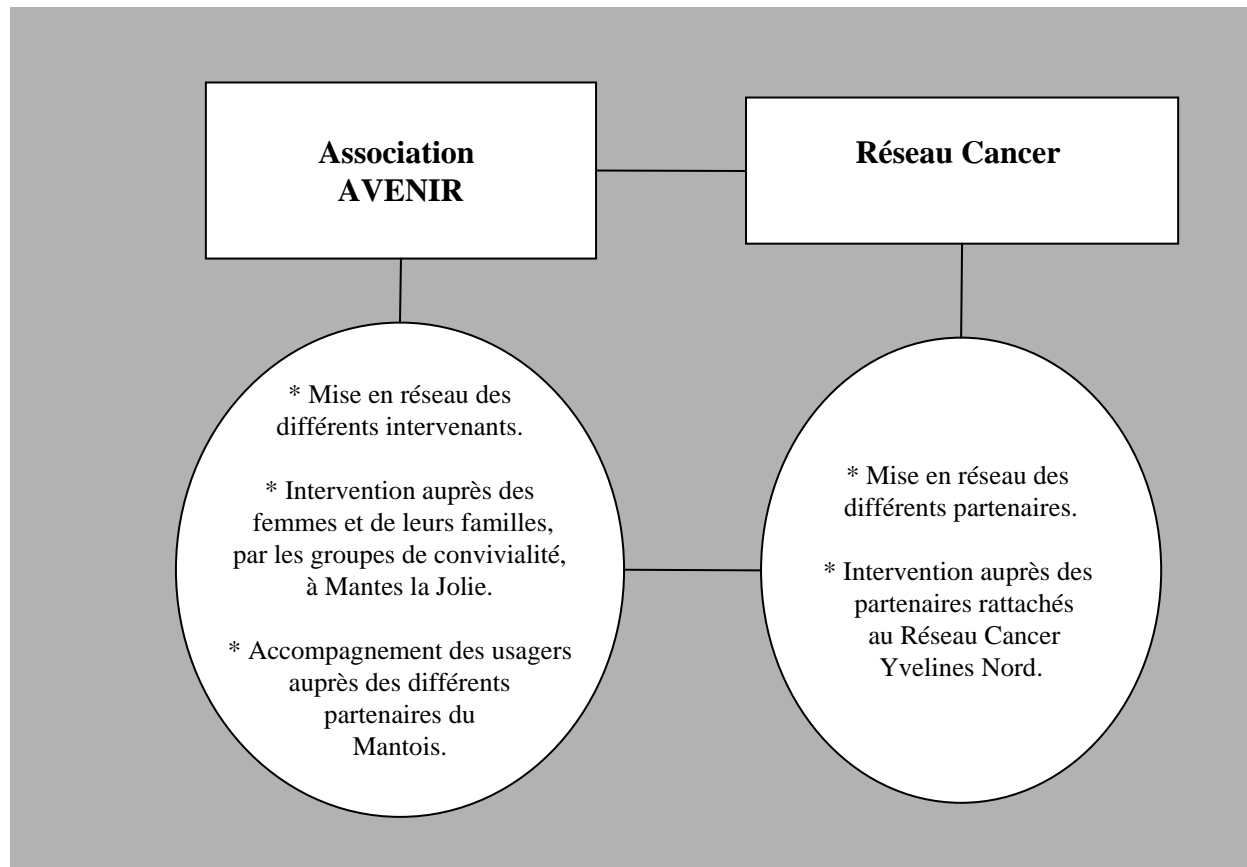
Association AVENIR

Réseau Cancer

* Mise en réseau des différents intervenants.

* Intervention auprès des femmes et de leurs familles, par les groupes de convivialité, à Mantes la Jolie.

* Accompagnement des usagers auprès des différents partenaires du Mantois.

* Mise en réseau des différents partenaires.

* Intervention auprès des partenaires rattachés au Réseau Cancer Yvelines Nord.